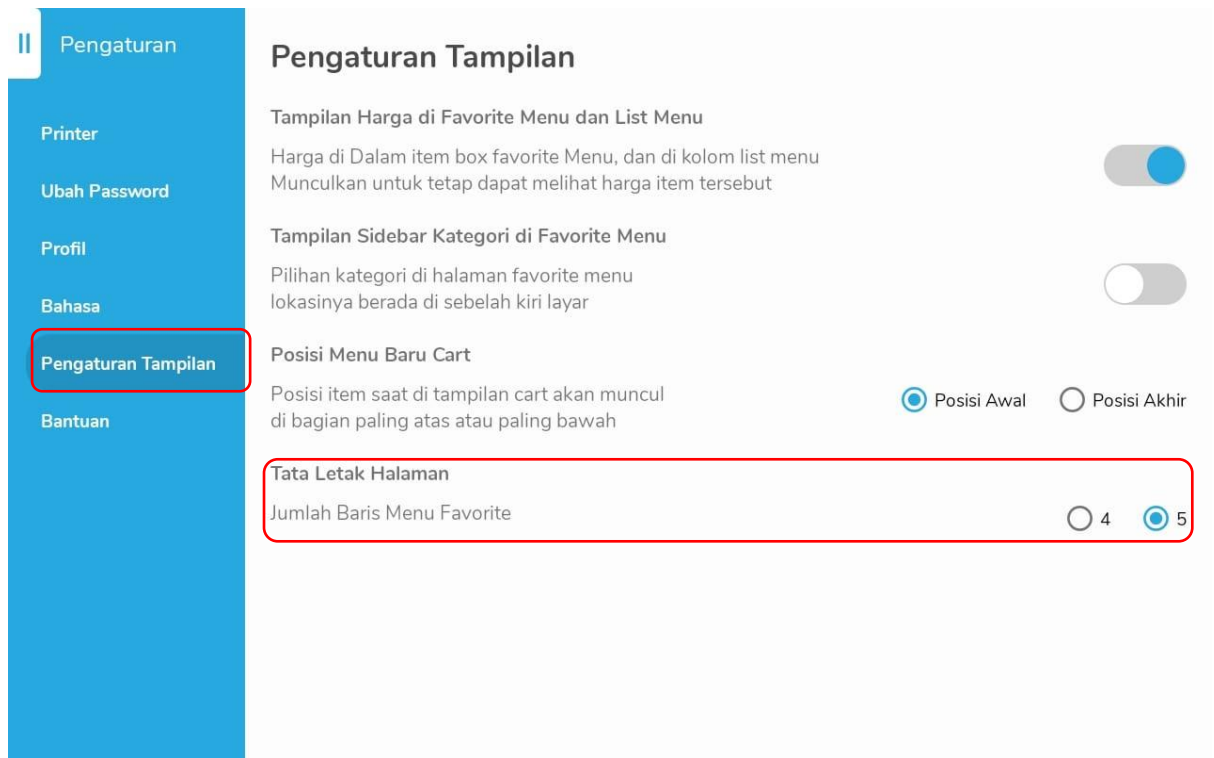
Pengaturan

Printer

Ubah Password

Profil

Bahasa

Pengaturan Tampilan

Bantuan

Pengaturan Tampilan

Tampilan Harga di Favorite Menu dan List Menu

Harga di Dalam item box favorite Menu, dan di kolom list menu Munculkan untuk tetap dapat melihat harga item tersebut

Tampilan Sidebar Kategori di Favorite Menu

Pilihan kategori di halaman favorite menu lokasinya berada di sebelah kiri layar

Posisi Menu Baru Cart

Posisi item saat di tampilan cart akan muncul di bagian paling atas atau paling bawah

Posisi Awal

Posisi Akhir

Tata Letak Halaman

Jumlah Baris Menu Favorite

4

5